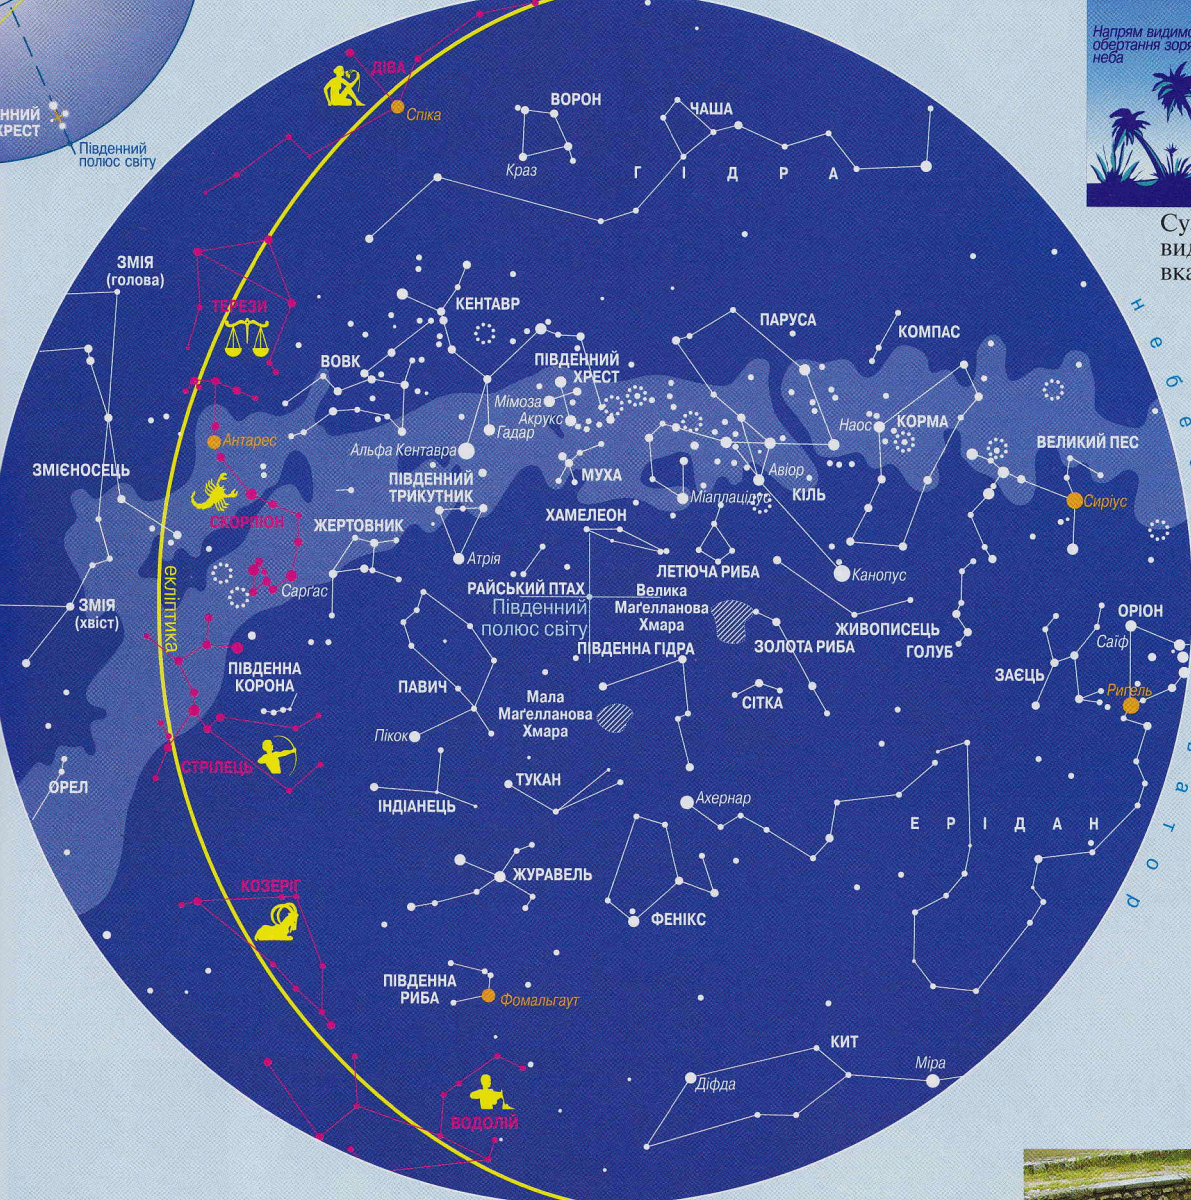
ННИЙ ХРЕСТ
Південний полюс світу

ДІВА
Спіка
ВОРОН
ЧАША
Краз
Г І Д Р А

Напрям видимо обертання зоря неба

Су вид вка

ЗМІЯ (голова)
ТЕРЕЗИ
КЕНТАВР
ПАРУСА
КОМПАС
ВОВК
ПІВДЕННИЙ ХРЕСТ
Мімоза
Акрукс
Гадар
Антарес
Альфа Кентавра
Наос
КОРМА
ВЕЛИКИЙ ПЕС
ЗМІЄНОСЕЦЬ
ПІВДЕННИЙ ТРИКУТНИК
МУХА
Авіор
Міаплацідус
КІЛЬ
СКОРПІОН
Сиріус
ЖЕРТОВНИК
ХАМЕЛЕОН
Атрія
ЛЕТЮЧА РИБА
Канопус
екліптика
Саргас
РАЙСЬКИЙ ПТАХ
Південний полюс світу
Велика Маґелланова Хмара
ЗМІЯ (хвіст)
ОРІОН
ЖИВОПИСЕЦЬ
Саіф
ЗОЛОТА РИБА
ГОЛУБ
ПІВДЕННА ГІДРА
ЗАЄЦЬ
ПІВДЕННА КОРОНА
ПАВИЧ
Ригель
Мала Маґелланова Хмара
СІТКА
Пікок
СТРІЛЕЦЬ
ТУКАН
ОРЕЛ
ІНДІАНЕЦЬ
Ахернар
Е Р І Д А Н
ЖУРАВЕЛЬ
КОЗЕРІГ
ФЕНІКС
ПІВДЕННА РИБА
Фомальгаут
КИТ
Міра
Діфда
ВОДОЛІЙ
н е б е ... а т о р